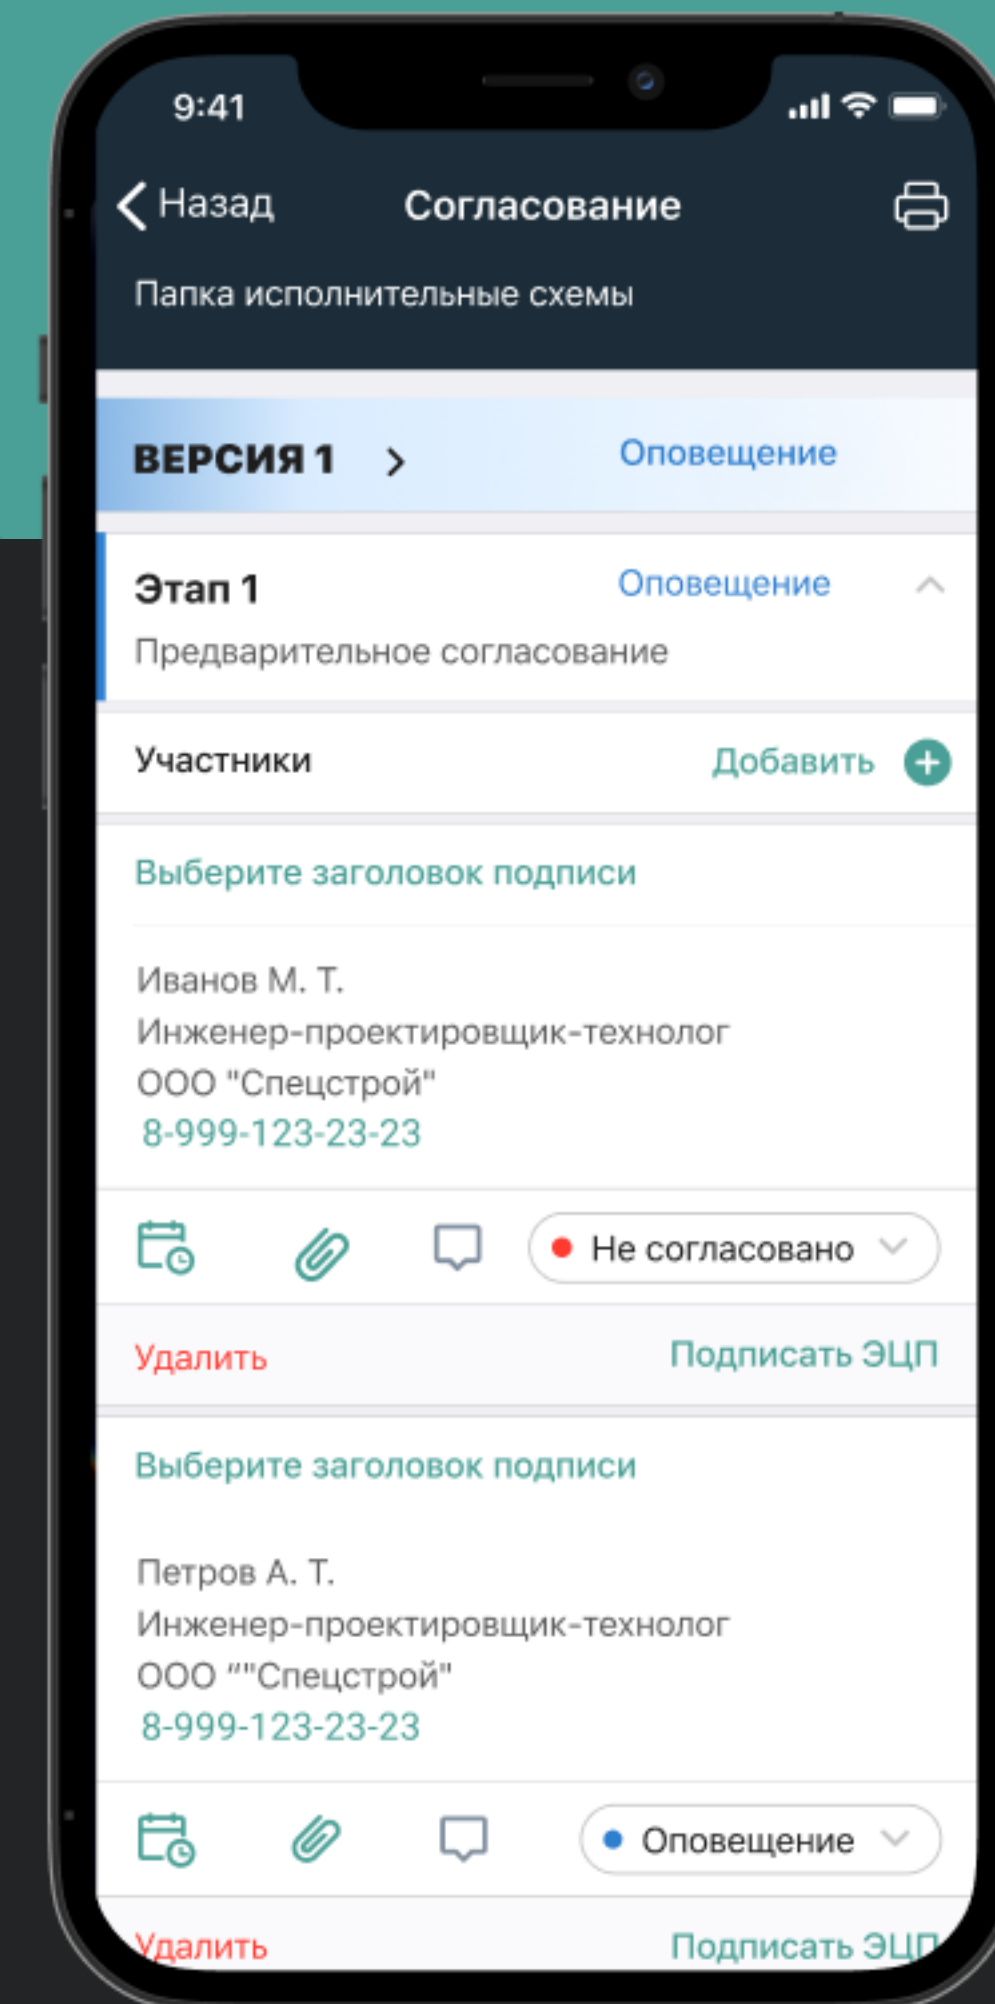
9:41

Назад

Согласование

Папка исполнительные схемы

ВЕРСИЯ 1

Оповещение

Этап 1

Оповещение

Предварительное согласование

Участники

Добавить

Выберите заголовок подписи

Иванов М. Т.
Инженер-проектировщик-технолог
ООО "Спецстрой"
8-999-123-23-23

Не согласовано

Удалить

Подписать ЭЦП

Выберите заголовок подписи

Петров А. Т.
Инженер-проектировщик-технолог
ООО ""Спецстрой"
8-999-123-23-23

Оповещение

Удалить

Подписать ЭЦП